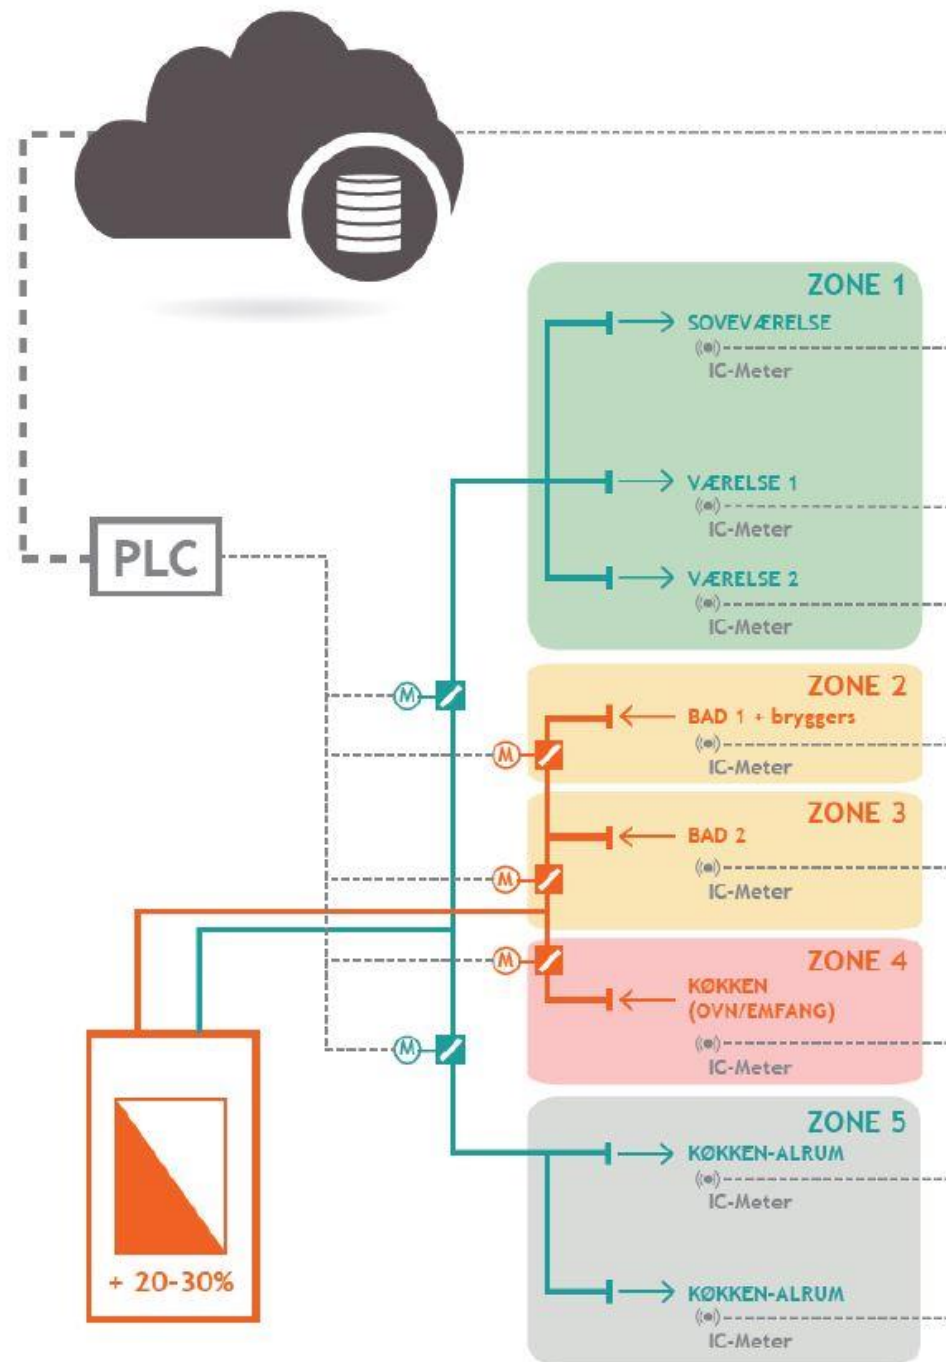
ZONE 1
SOVEVÆRELSE
IC-Meter
VÆRELSE 1
IC-Meter
VÆRELSE 2
IC-Meter

PLC

M
M
ZONE 2
BAD 1 + bryggers
IC-Meter

ZONE 3
BAD 2
M
IC-Meter

ZONE 4
M
KØKKEN (OVN/EMFANG)
M
IC-Meter

+ 20-30%

ZONE 5
KØKKEN-ALRUM
IC-Meter
KØKKEN-ALRUM
IC-Meter